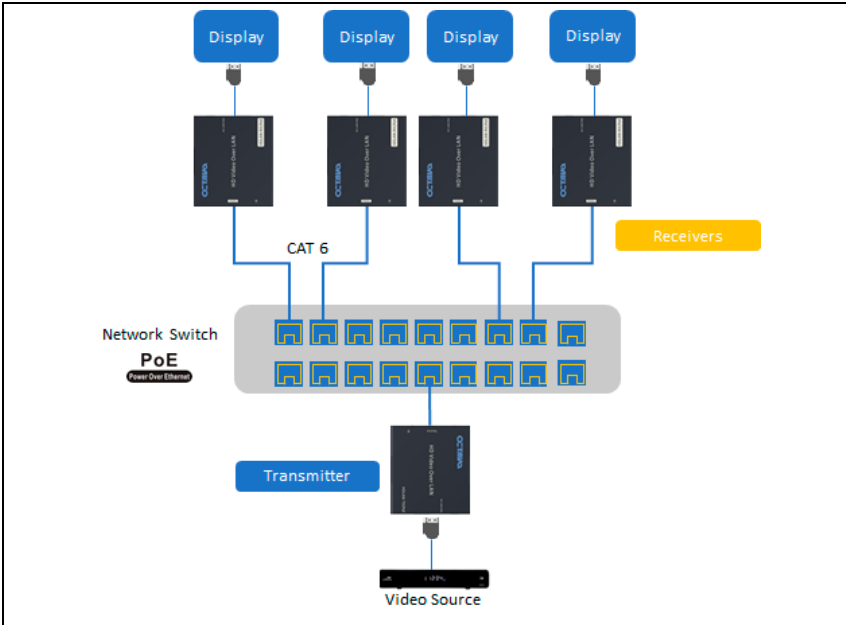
Display

Display

Display

Display

OCTAVA
HD Video Over LAN

OCTAVA
HD Video Over LAN

OCTAVA
HD Video Over LAN

OCTAVA
HD Video Over LAN

CAT 6

Receivers

Network Switch

PoE
Power Over Ethernet

OCTAVA
HD Video Over LAN

Transmitter

Video Source